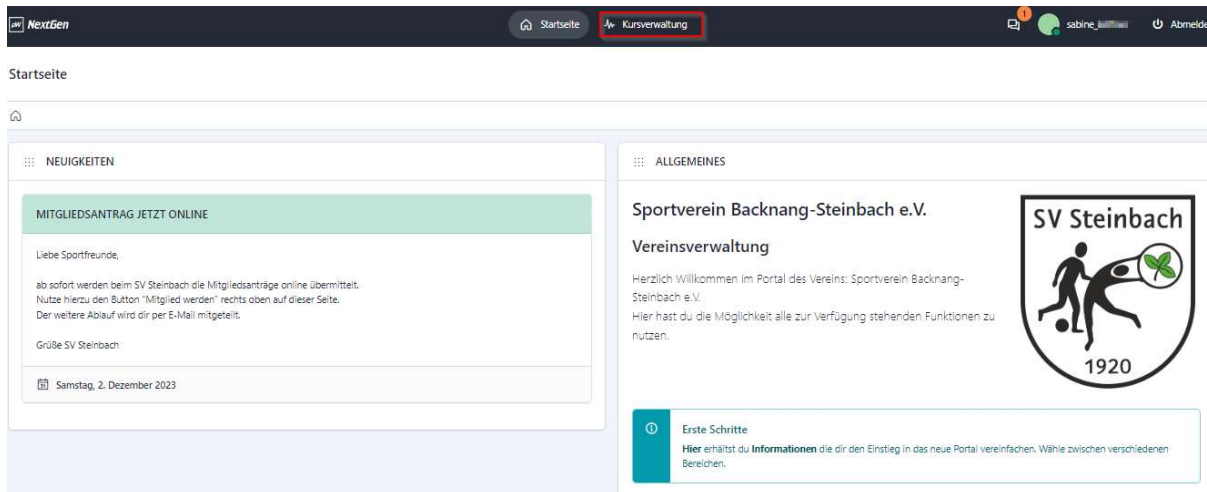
NextGen

Startseite Kursverwaltung

1 sabine_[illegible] Abmelde

Startseite

NEUIGKEITEN

MITGLIEDSANTRAG JETZT ONLINE

Liebe Sportfreunde,

ab sofort werden beim SV Steinbach die Mitgliedsanträge online übermittelt. Nutze hierzu den Button "Mitglied werden" rechts oben auf dieser Seite. Der weitere Ablauf wird dir per E-Mail mitgeteilt.

Grüße SV Steinbach

Samstag, 2. Dezember 2023

ALLGEMEINES

Sportverein Backnang-Steinbach e.V.

Vereinsverwaltung

Herzlich Willkommen im Portal des Vereins: Sportverein Backnang-Steinbach e.V.
Hier hast du die Möglichkeit alle zur Verfügung stehenden Funktionen zu nutzen.

SV Steinbach
1920

Erste Schritte

Hier erhältst du Informationen die dir den Einstieg in das neue Portal vereinfachen. Wähle zwischen verschiedenen Bereichen.